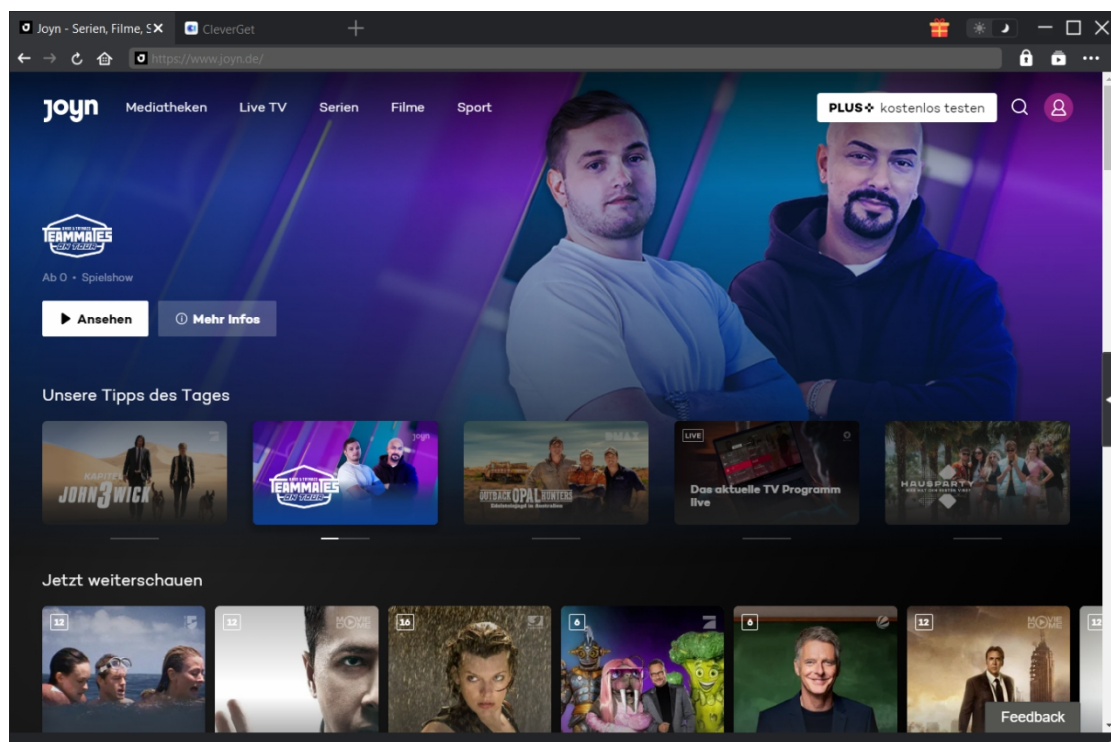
Joyn - Serien, Filme, S
CleverGet
https://www.joyn.de/

joyn Mediatheken Live TV Serien Filme Sport
PLUS+ kostenlos testen

TEAMMATES ON TOUR
Ab 0 • Spielshow
Ansehen
Mehr Infos

Unsere Tipps des Tages
JOHN WICK KAPITEL 3
TEAMMATES ON TOUR
DMAX
OUTBACK OPAL HUNTERS
Edelsteinjagd in Australien
LIVE
Das aktuelle TV Programm live
HAUSPARTY

Jetzt weiterschauen
12
12
16
6
6
12
Feedback